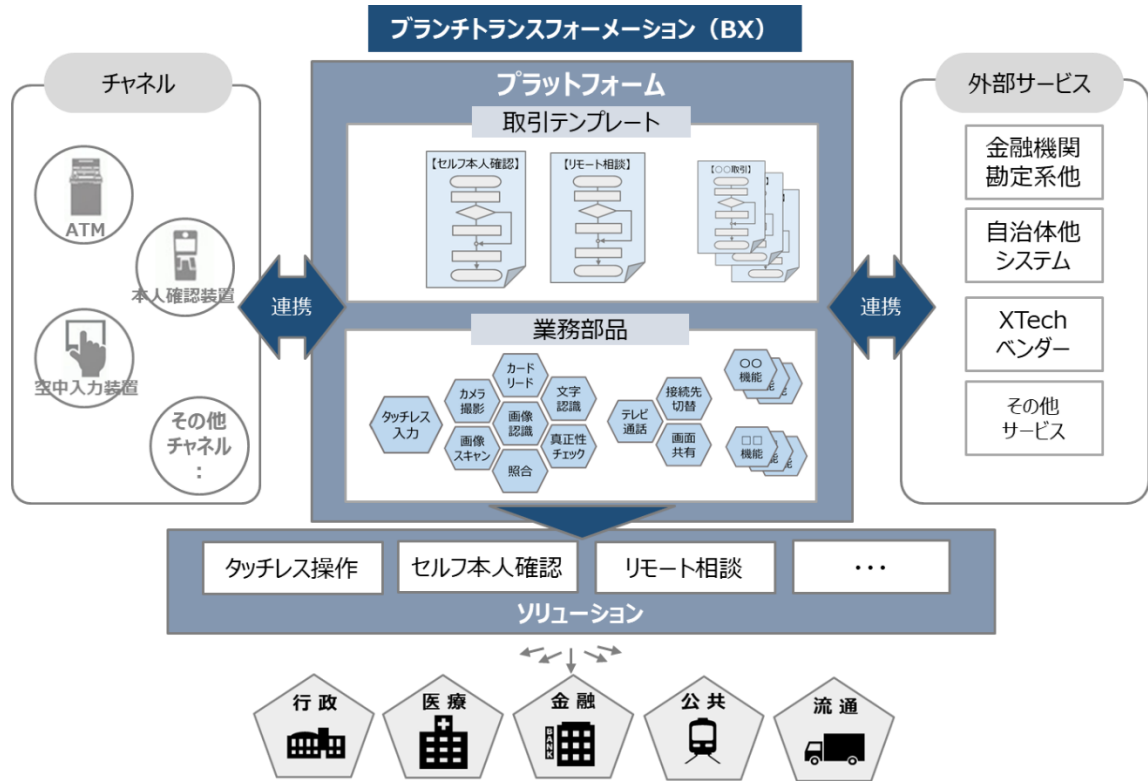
ブランチトランスフォーメーション（BX）

チャネル

ATM

本人確認装置

空中入力装置

その他チャネル
:

連携

プラットフォーム

取引テンプレート

【セルフ本人確認】

【リモート相談】

【○○取引】

業務部品

カードリード

カメラ撮影

文字認識

タッチレス入力

画像認識

画像スキャン

真正性チェック

照合

テレビ通話

接続先切替

画面共有

○○機能

□□機能

連携

外部サービス

金融機関勘定系他

自治体他システム

XTechベンダー

その他サービス

タッチレス操作

セルフ本人確認

リモート相談

・・・

ソリューション

行政

医療

金融

BANK

公共

流通